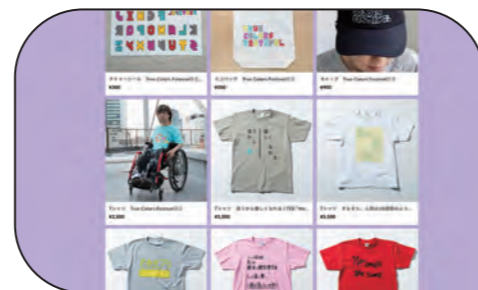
ダイカットシール True Colors Festivalロゴ
¥300

エコバッグ True Colors Festivalロゴ
¥800

キャップ True Colors Festivalロゴ
¥400

Tシャツ True Colors Festivalロゴ
¥3,300

Tシャツ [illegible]
¥3,300

Tシャツ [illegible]
¥3,300